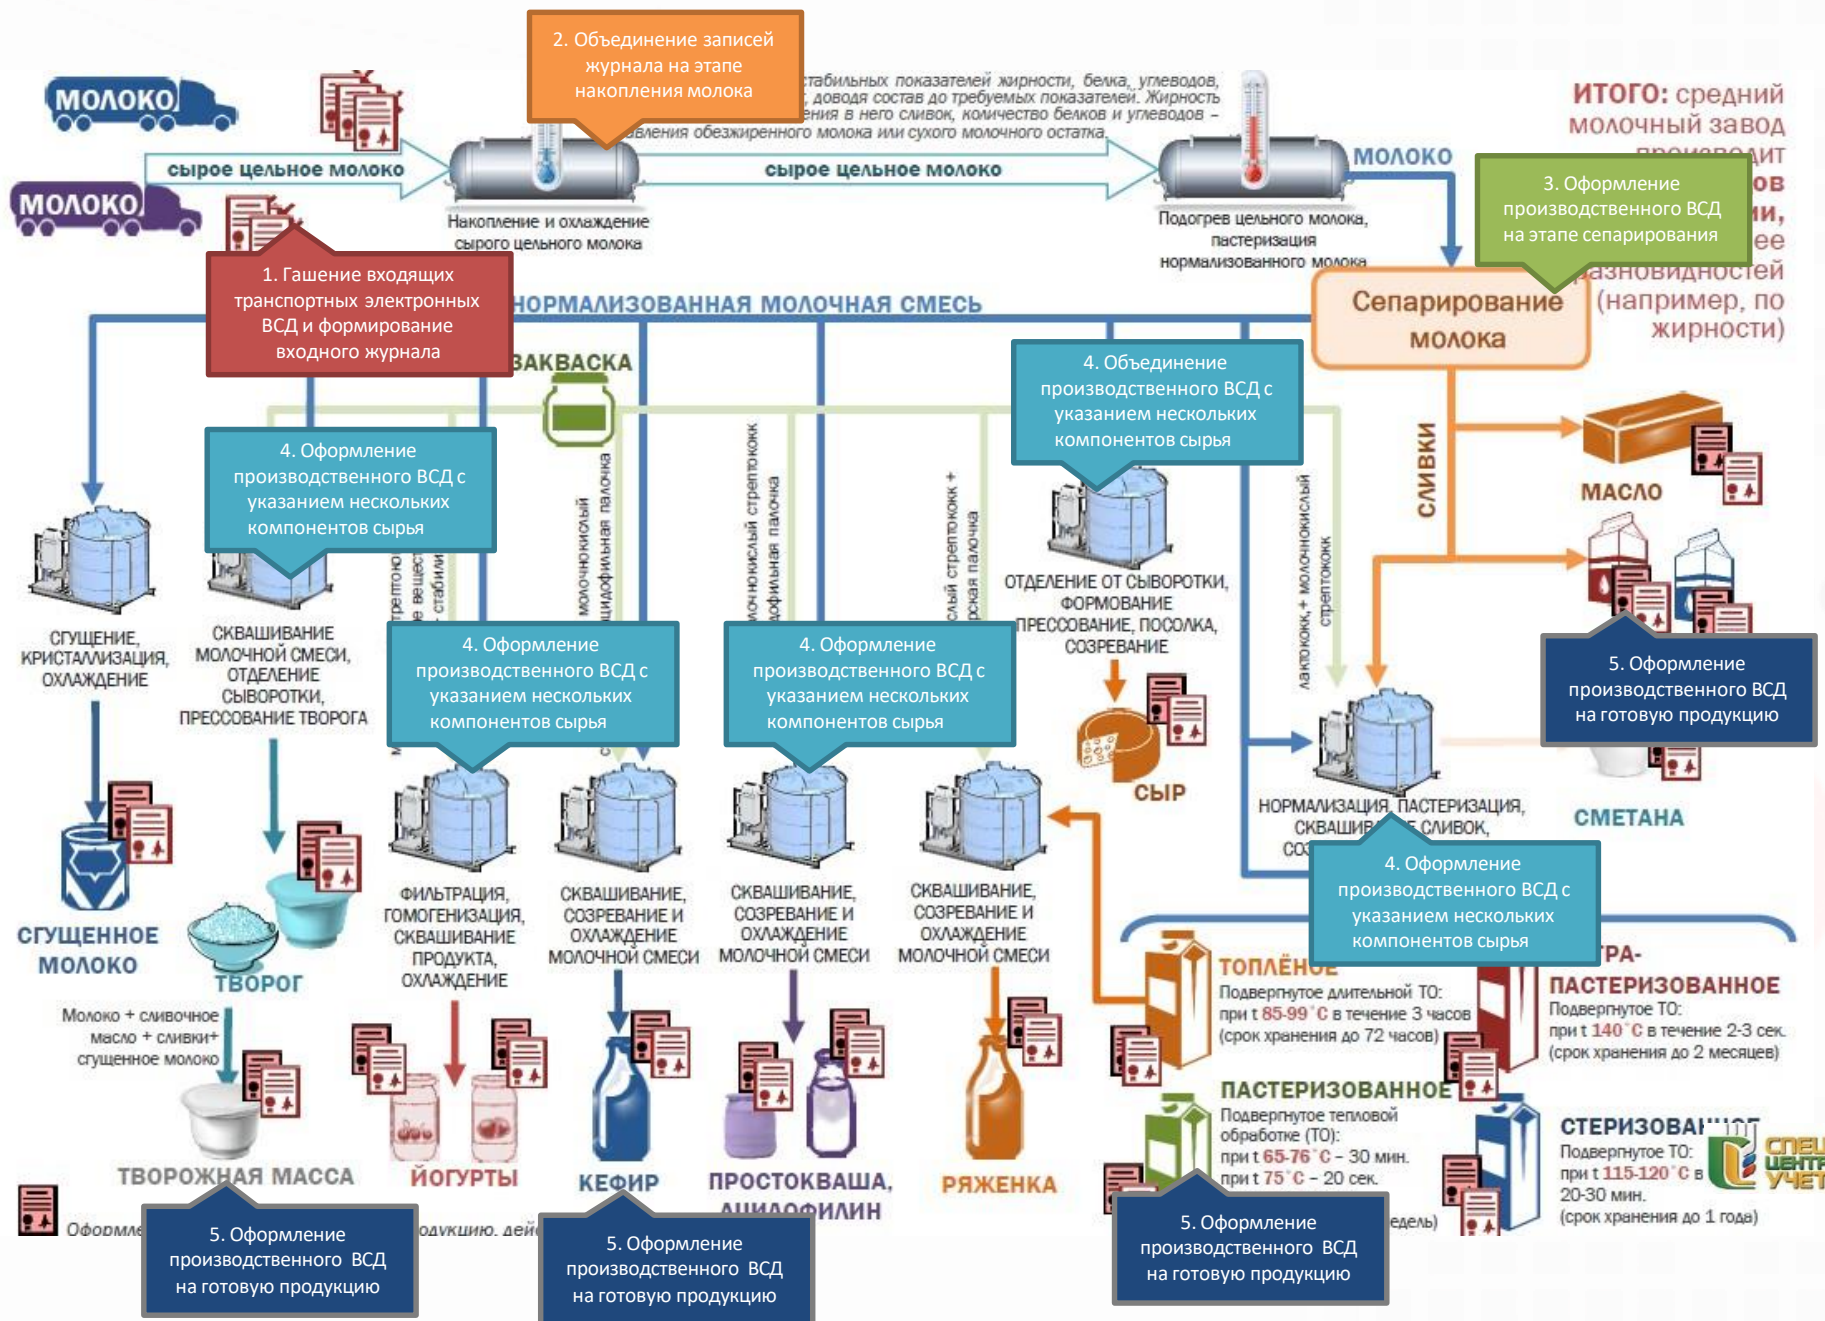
МОЛОКО

МОЛОКО

2. Объединение записей журнала на этапе накопления молока

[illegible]стабильных показателей жирности, белка, углеводов, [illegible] доводя состав до требуемых показателей. Жирность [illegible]ния в него сливок, количество белков и углеводов – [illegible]авления обезжиренного молока или сухого молочного остатка.

ИТОГО: средний молочный завод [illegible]ит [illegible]ов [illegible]и, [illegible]ее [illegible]азновидностей (например, по жирности)

сырое цельное молоко

сырое цельное молоко

Накопление и охлаждение сырого цельного молока

Подогрев цельного молока, пастеризация нормализованного молока

МОЛОКО

3. Оформление производственного ВСД на этапе сепарирования

1. Гашение входящих транспортных электронных ВСД и формирование входного журнала

НОРМАЛИЗОВАННАЯ МОЛОЧНАЯ СМЕСЬ

Сепарирование молока

ЗАКВАСКА

4. Объединение производственного ВСД с указанием нескольких компонентов сырья

СЛИВКИ

4. Оформление производственного ВСД с указанием нескольких компонентов сырья

МАСЛО

молочнокислый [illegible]ацидофильная палочка

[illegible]молочнокислый стрептококк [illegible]дофильная палочка

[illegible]сый стрептококк + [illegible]рская палочка

лактококк + молочнокислый стрептококк

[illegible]трепто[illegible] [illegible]е веще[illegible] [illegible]стабили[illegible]

СГУЩЕНИЕ, КРИСТАЛЛИЗАЦИЯ, ОХЛАЖДЕНИЕ

СКВАШИВАНИЕ МОЛОЧНОЙ СМЕСИ, ОТДЕЛЕНИЕ СЫВОРОТКИ, ПРЕССОВАНИЕ ТВОРОГА

ОТДЕЛЕНИЕ ОТ СЫВОРОТКИ, ФОРМОВАНИЕ ПРЕССОВАНИЕ, ПОСОЛКА, СОЗРЕВАНИЕ

4. Оформление производственного ВСД с указанием нескольких компонентов сырья

4. Оформление производственного ВСД с указанием нескольких компонентов сырья

5. Оформление производственного ВСД на готовую продукцию

СЫР

НОРМАЛИЗАЦИЯ, ПАСТЕРИЗАЦИЯ, СКВАШИВ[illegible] СЛИВОК, СО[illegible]

СМЕТАНА

4. Оформление производственного ВСД с указанием нескольких компонентов сырья

СГУЩЕННОЕ МОЛОКО

ТВОРОГ

ФИЛЬТРАЦИЯ, ГОМОГЕНИЗАЦИЯ, СКВАШИВАНИЕ ПРОДУКТА, ОХЛАЖДЕНИЕ

СКВАШИВАНИЕ, СОЗРЕВАНИЕ И ОХЛАЖДЕНИЕ МОЛОЧНОЙ СМЕСИ

СКВАШИВАНИЕ, СОЗРЕВАНИЕ И ОХЛАЖДЕНИЕ МОЛОЧНОЙ СМЕСИ

СКВАШИВАНИЕ, СОЗРЕВАНИЕ И ОХЛАЖДЕНИЕ МОЛОЧНОЙ СМЕСИ

ТОПЛЁНОЕ
Подвергнутое длительной ТО: при t 85-99°С в течение 3 часов (срок хранения до 72 часов)

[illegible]ТРА-ПАСТЕРИЗОВАННОЕ
Подвергнутое ТО: при t 140°С в течение 2-3 сек. (срок хранения до 2 месяцев)

Молоко + сливочное масло + сливки+ сгущенное молоко

ПАСТЕРИЗОВАННОЕ
Подвергнутое тепловой обработке (ТО): при t 65-76°С – 30 мин. при t 75°С – 20 сек.
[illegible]едель)

СТЕРИЗОВА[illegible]
Подвергнутое ТО: при t 115-120°С в 20-30 мин. (срок хранения до 1 года)

ТВОРОЖНАЯ МАССА

ЙОГУРТЫ

КЕФИР

ПРОСТОКВАША, АЦИДОФИЛИН

РЯЖЕНКА

Оформ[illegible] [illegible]одукцию, дей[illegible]

5. Оформление производственного ВСД на готовую продукцию

5. Оформление производственного ВСД на готовую продукцию

5. Оформление производственного ВСД на готовую продукцию

СПЕЦ ЦЕНТР УЧЕТ